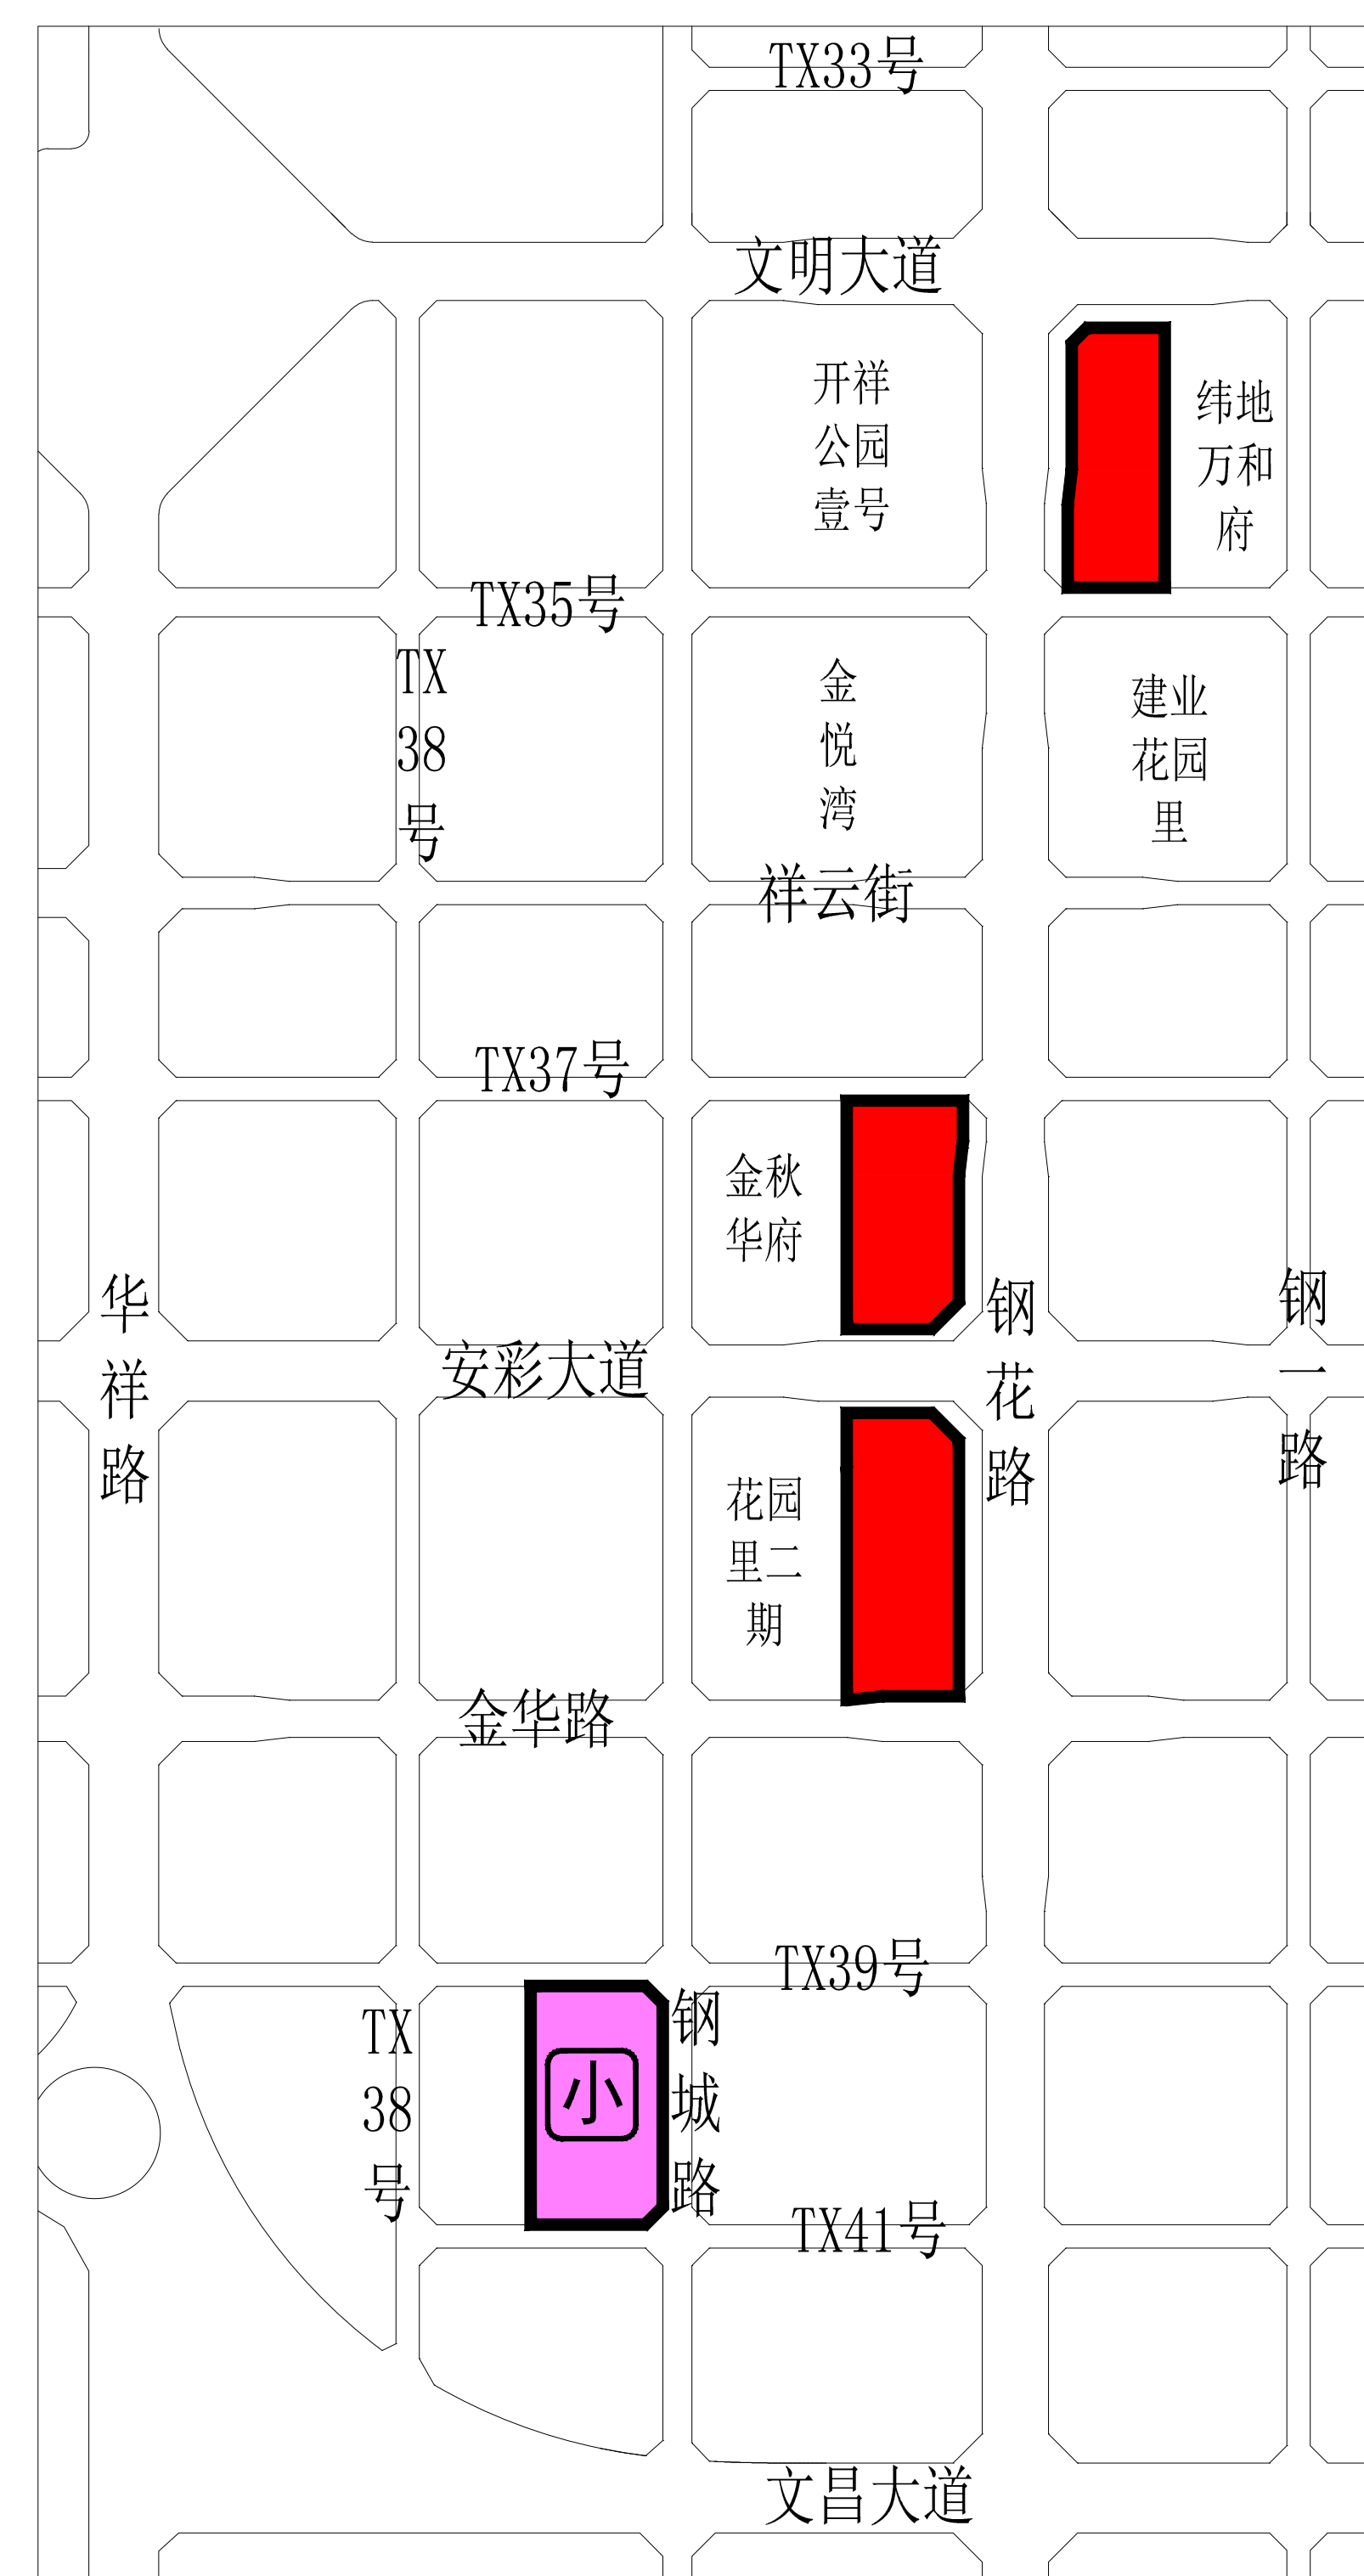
TX33号

文明大道

开祥公园壹号

纬地万和府

TX35号

TX38号

金悦湾

建业花园里

祥云街

TX37号

金秋华府

华祥路

钢花路

钢一路

安彩大道

花园里二期

金华路

TX39号

TX38号

小

钢城路

TX41号

文昌大道